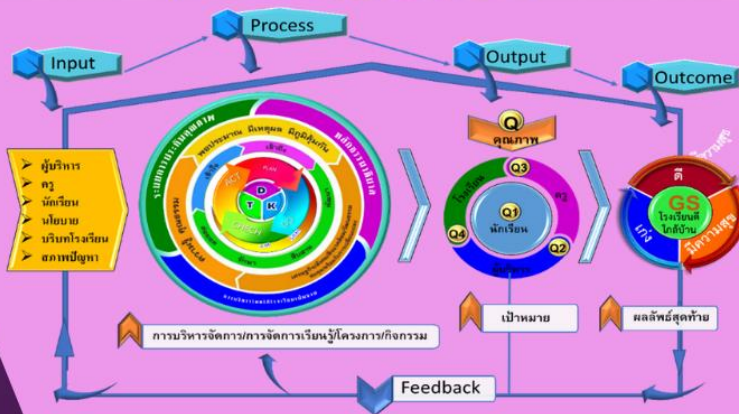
Input

Process

Output

Outcome

➤ ผู้บริหาร
➤ ครู
➤ นักเรียน
➤ นโยบาย
➤ บริบทโรงเรียน
➤ สภาพปัญหา

ระบบการประกันคุณภาพ

ผลสัมฤทธิ์

พอประมาณ มีเหตุผล มีภูมิคุ้มกัน

PLAN

ACT

D

T

K

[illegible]

Q

คุณภาพ

Q3

Q1
นักเรียน

Q2

Q4

โรงเรียน

ครู

ผู้บริหาร

ดี

มีความสุข

เก่ง

GS
โรงเรียนดีใกล้บ้าน

การบริหารจัดการ/การจัดการเรียนรู้/โครงการ/กิจกรรม

เป้าหมาย

ผลลัพธ์สุดท้าย

Feedback